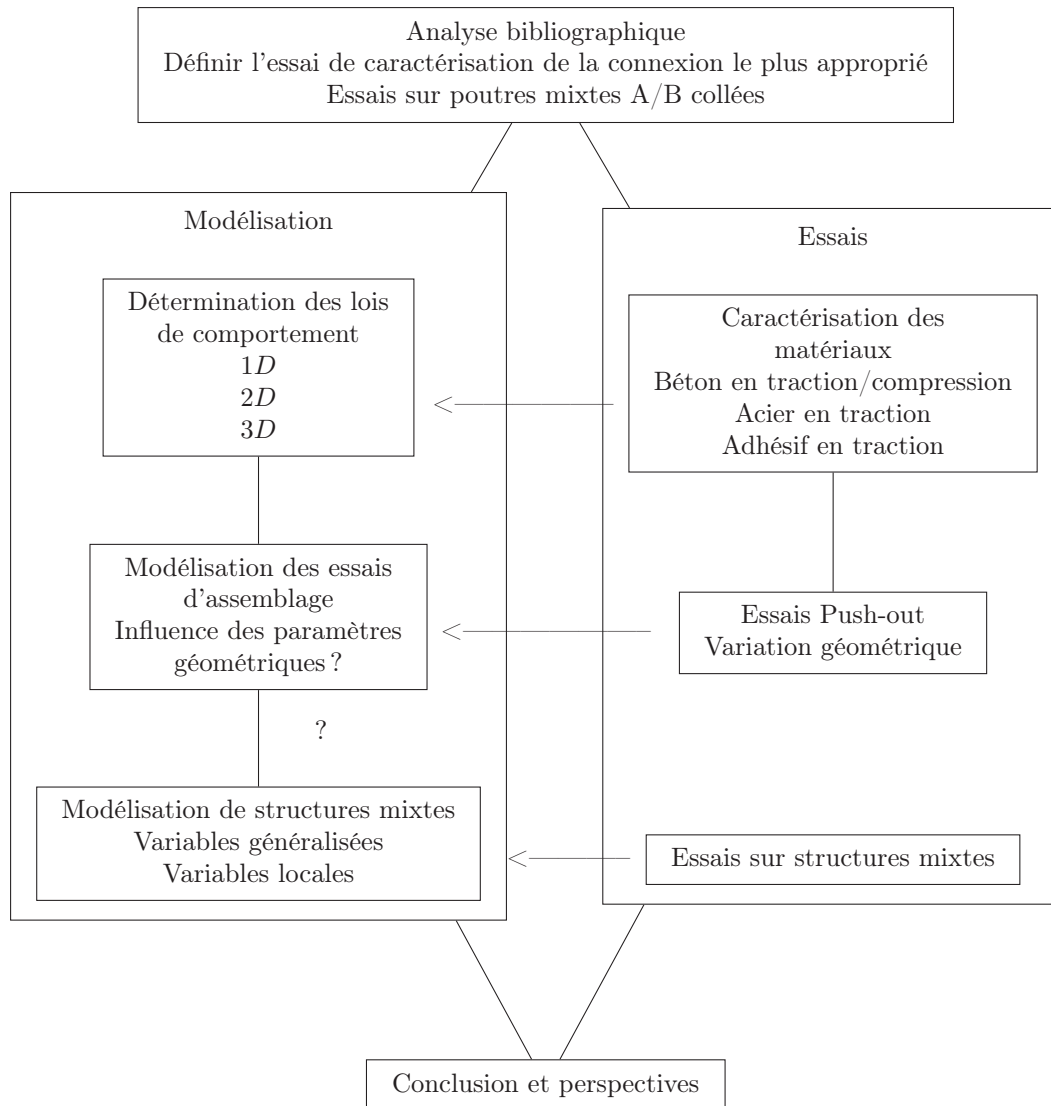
Analyse bibliographique
Définir l'essai de caractérisation de la connexion le plus approprié
Essais sur poutres mixtes A/B collées

Modélisation

Détermination des lois de comportement
$1D$
$2D$
$3D$

Modélisation des essais d'assemblage
Influence des paramètres géométriques ?

?

Modélisation de structures mixtes
Variables généralisées
Variables locales

Essais

Caractérisation des matériaux
Béton en traction/compression
Acier en traction
Adhésif en traction

Essais Push-out
Variation géométrique

Essais sur structures mixtes

Conclusion et perspectives